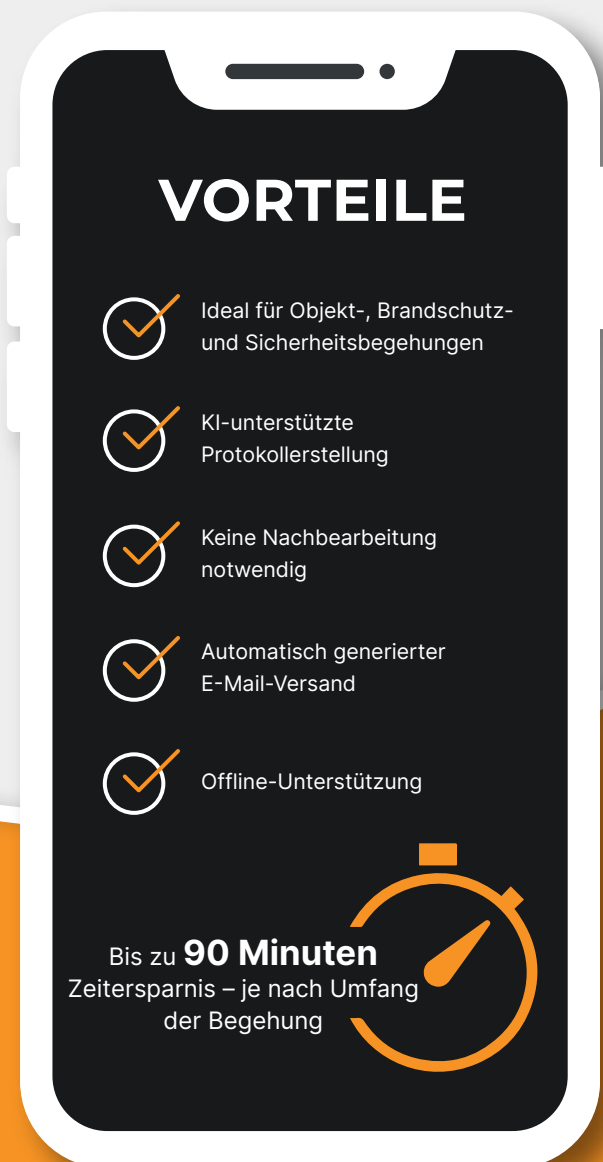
VORTEILE

Ideal für Objekt-, Brandschutz- und Sicherheitsbegehungen

KI-unterstützte Protokollerstellung

Keine Nachbearbeitung notwendig

Automatisch generierter E-Mail-Versand

Offline-Unterstützung

Bis zu **90 Minuten** Zeitersparnis – je nach Umfang der Begehung